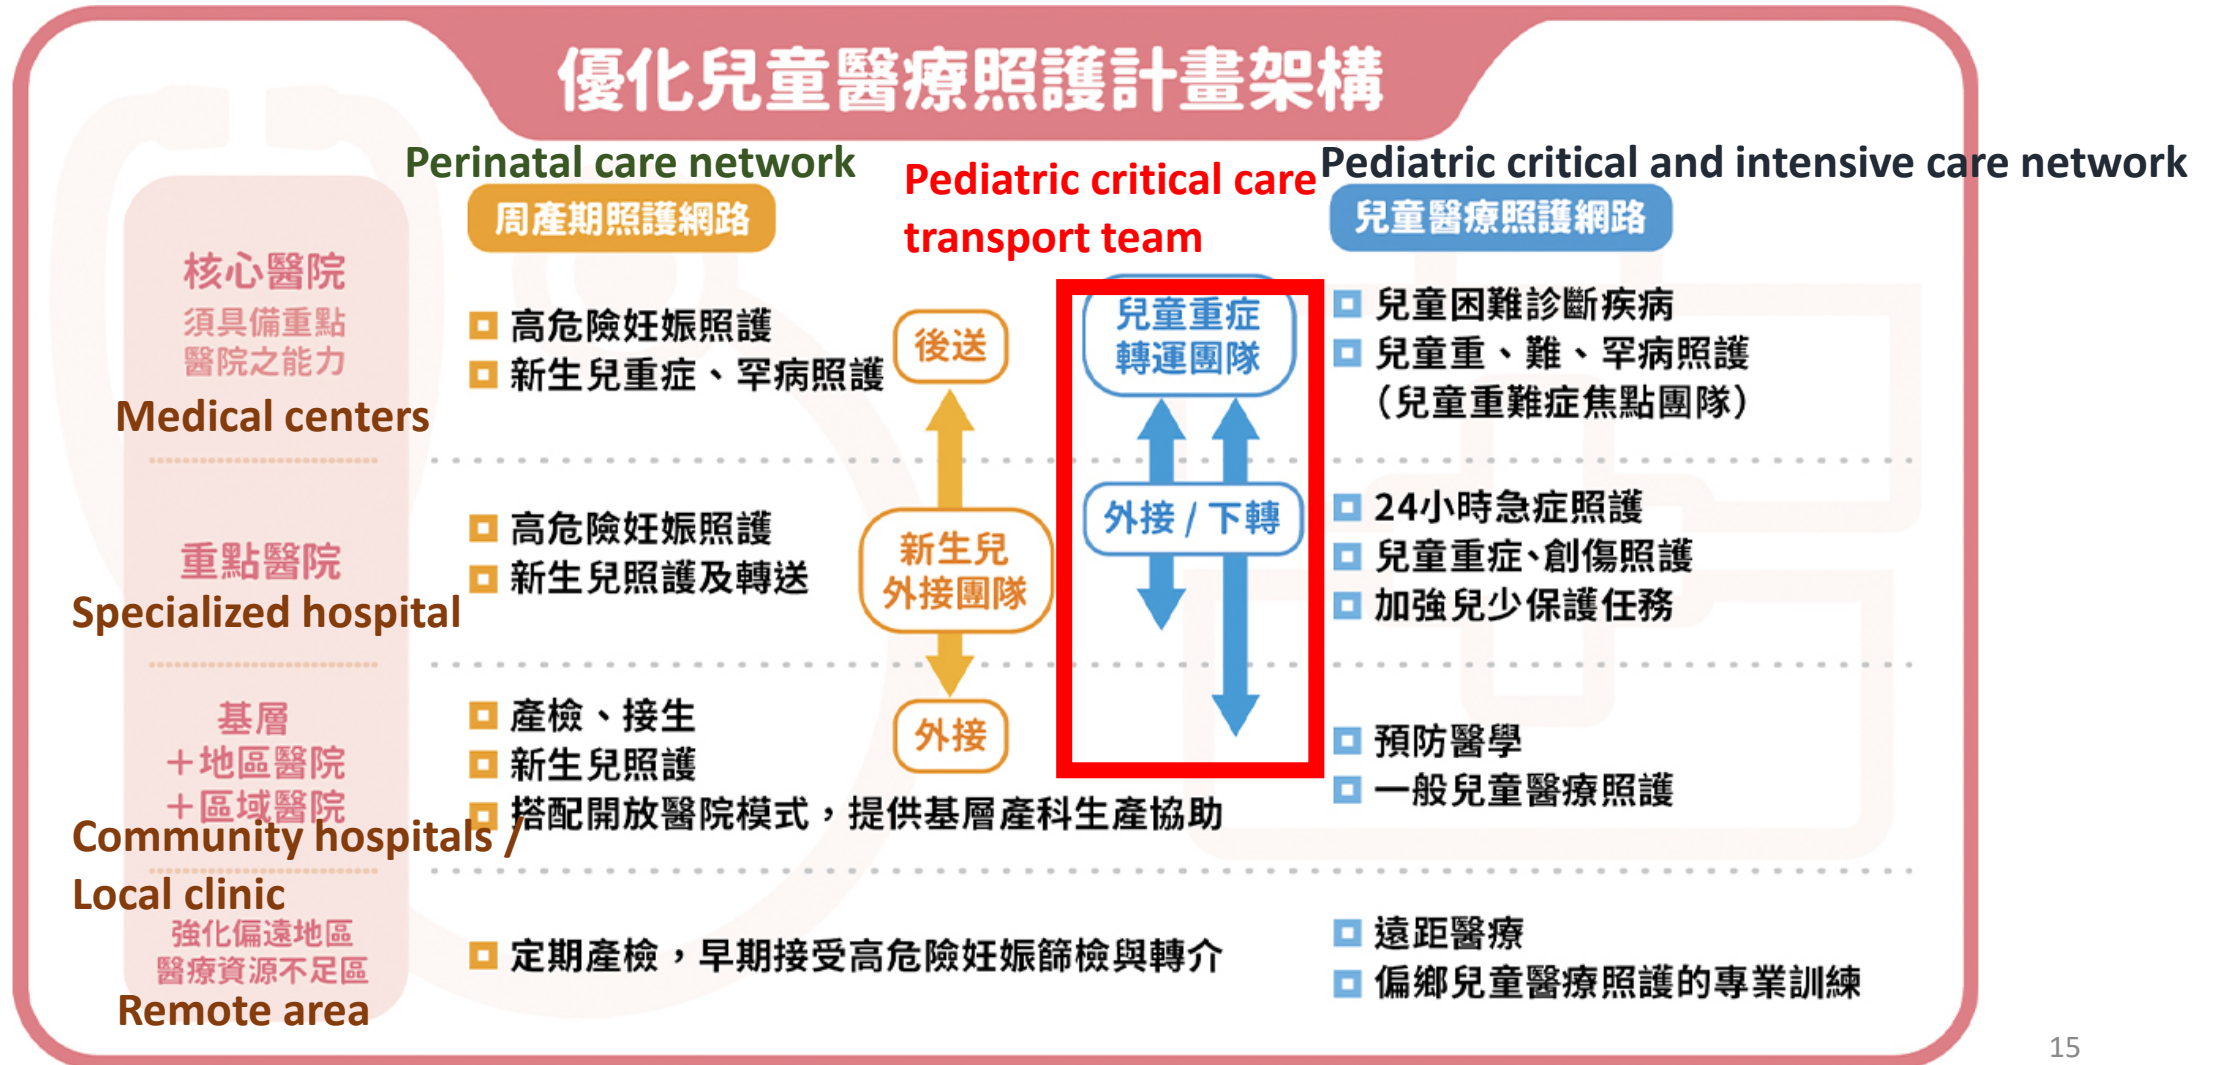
優化兒童醫療照護計畫架構

Perinatal care network
周產期照護網路

Pediatric critical care transport team

Pediatric critical and intensive care network
兒童醫療照護網路

核心醫院
須具備重點醫院之能力
Medical centers

□ 高危險妊娠照護
□ 新生兒重症、罕病照護

後送

兒童重症轉運團隊

□ 兒童困難診斷疾病
□ 兒童重、難、罕病照護（兒童重難症焦點團隊）

重點醫院
Specialized hospital

□ 高危險妊娠照護
□ 新生兒照護及轉送

新生兒外接團隊

外接 / 下轉

□ 24小時急症照護
□ 兒童重症、創傷照護
□ 加強兒少保護任務

基層
＋地區醫院
＋區域醫院
Community hospitals / Local clinic

□ 產檢、接生
□ 新生兒照護
□ 搭配開放醫院模式，提供基層產科生產協助

外接

□ 預防醫學
□ 一般兒童醫療照護

強化偏遠地區醫療資源不足區
Remote area

□ 定期產檢，早期接受高危險妊娠篩檢與轉介

□ 遠距醫療
□ 偏鄉兒童醫療照護的專業訓練

15